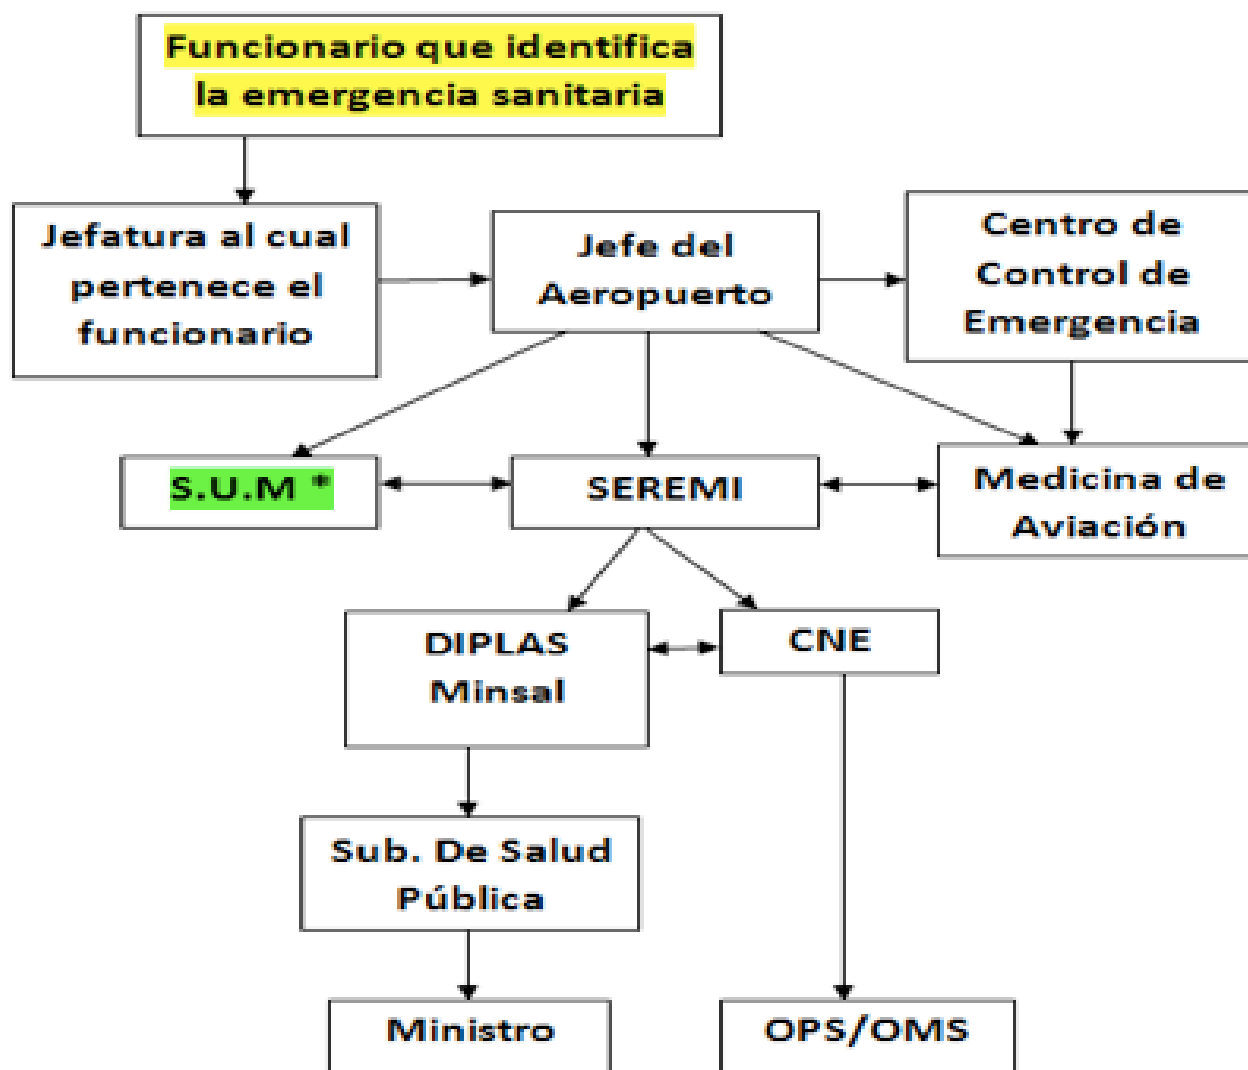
Funcionario que identifica la emergencia sanitaria

Jefatura al cual pertenece el funcionario

Jefe del Aeropuerto

Centro de Control de Emergencia

S.U.M *

SEREMI

Medicina de Aviación

DIPLAS Minsal

CNE

Sub. De Salud Pública

Ministro

OPS/OMS